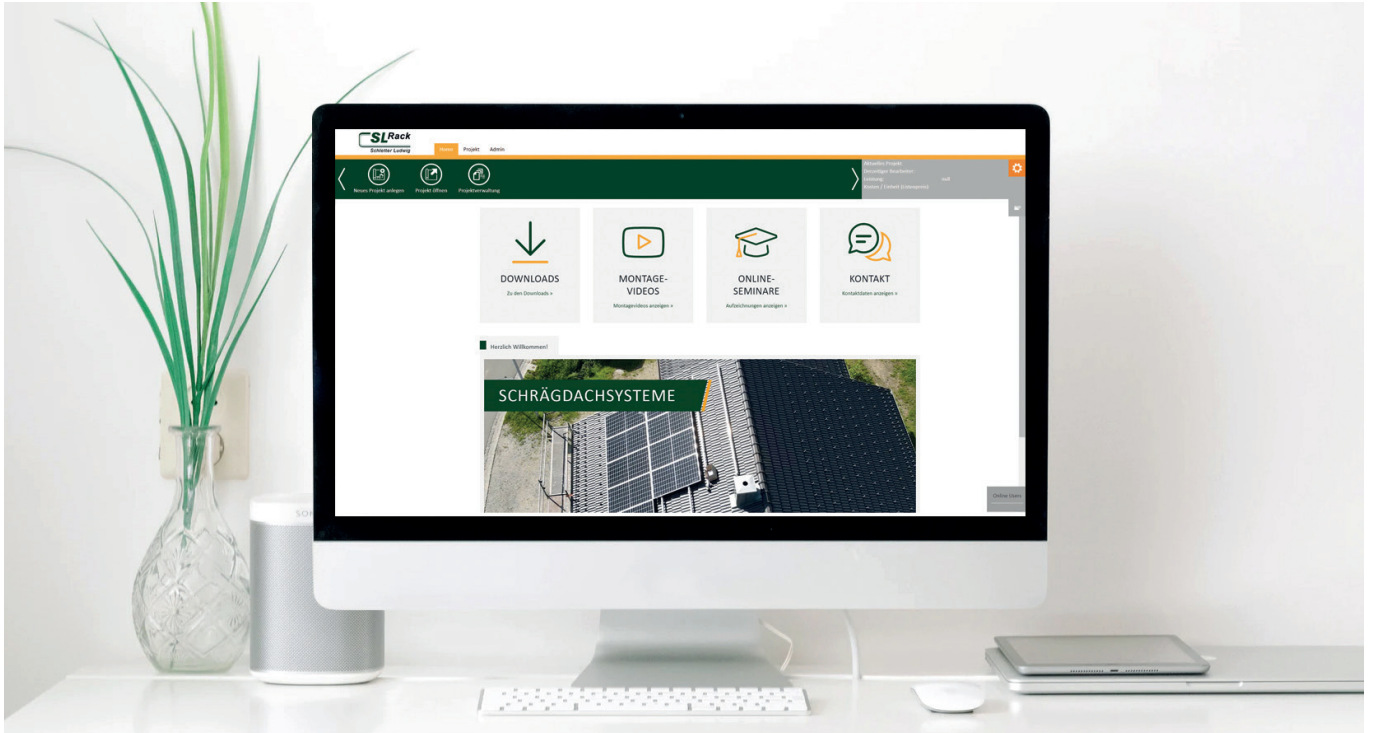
SLRack
Schletter Ludwig

Home Projekt Admin

Neues Projekt anlegen Projekt öffnen Projektverwaltung

Aktuelles Projekt:
Derzeitiger Bearbeiter:
Leistung: null
Module / Einheit (Lösungsmix):

DOWNLOADS
Zu den Downloads »

MONTAGE-VIDEOS
Montagevideos anzeigen »

ONLINE-SEMINARE
Aufzeichnungen anzeigen »

KONTAKT
Kontaktdaten anzeigen »

Herzlich Willkommen!

SCHRÄGDACHSYSTEME

Online Users

SO